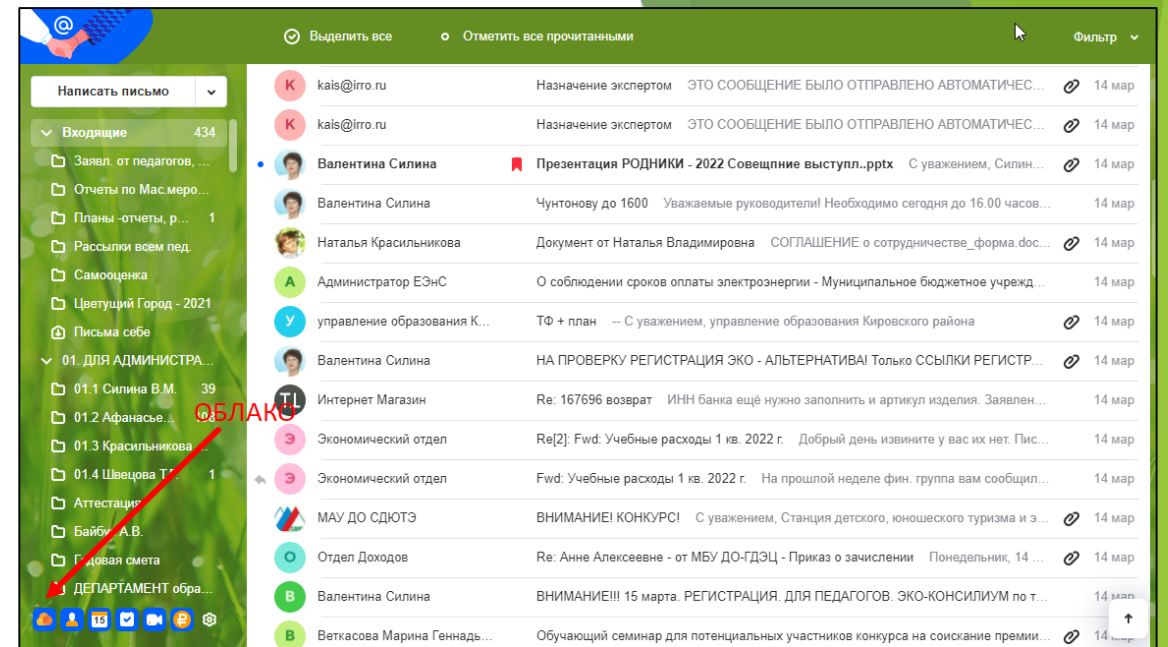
Выделить все
Отметить все прочитанными
Фильтр

Написать письмо
Входящие 434
Заявл. от педагогов, ...
Отчеты по Мас.меро...
Планы -отчеты, р... 1
Рассылки всем пед.
Самооценка
Цветущий Город - 2021
Письма себе
01. ДЛЯ АДМИНИСТРА...
01.1 Силина В.М. 39
01.2 Афанасье...
01.3 Красильникова ...
01.4 Швецова Т... 1
Аттестация
Байбак А.В.
Годовая смета
ДЕПАРТАМЕНТ обра...

ОБЛАКО

15

| | | | |
|---|---|---|---|
| К | kais@irro.ru | Назначение экспертом ЭТО СООБЩЕНИЕ БЫЛО ОТПРАВЛЕНО АВТОМАТИЧЕС... | 14 мар |
| К | kais@irro.ru | Назначение экспертом ЭТО СООБЩЕНИЕ БЫЛО ОТПРАВЛЕНО АВТОМАТИЧЕС... | 14 мар |
| | Валентина Силина | Презентация РОДНИКИ - 2022 Совещпние выступл..pptx С уважением, Силин... | 14 мар |
| | Валентина Силина | Чунтонову до 1600 Уважаемые руководители! Необходимо сегодня до 16.00 часов... | 14 мар |
| | Наталья Красильникова | Документ от Наталья Владимировна СОГЛАШЕНИЕ о сотрудничестве_форма.doc... | 14 мар |
| А | Администратор ЕЭнС | О соблюдении сроков оплаты электроэнергии - Муниципальное бюджетное учрежд... | 14 мар |
| У | управление образования К... | ТФ + план -- С уважением, управление образования Кировского района | 14 мар |
| | Валентина Силина | НА ПРОВЕРКУ РЕГИСТРАЦИЯ ЭКО - АЛЬТЕРНАТИВА! Только ССЫЛКИ РЕГИСТР... | 14 мар |
| TL | Интернет Магазин | Re: 167696 возврат ИНН банка ещё нужно заполнить и артикул изделия. Заявлен... | 14 мар |
| Э | Экономический отдел | Re[2]: Fwd: Учебные расходы 1 кв. 2022 г. Добрый день извините у вас их нет. Пис... | 14 мар |
| Э | Экономический отдел | Fwd: Учебные расходы 1 кв. 2022 г. На прошлой неделе фин. группа вам сообщил... | 14 мар |
| | МАУ ДО СДЮТЭ | ВНИМАНИЕ! КОНКУРС! С уважением, Станция детского, юношеского туризма и э... | 14 мар |
| О | Отдел Доходов | Re: Анне Алексеевне - от МБУ ДО-ГДЭЦ - Приказ о зачислении Понедельник, 14 ... | 14 мар |
| В | Валентина Силина | ВНИМАНИЕ!!! 15 марта. РЕГИСТРАЦИЯ. ДЛЯ ПЕДАГОГОВ. ЭКО-КОНСИЛИУМ по т... | 14 мар |
| В | Веткасова Марина Геннадь... | Обучающий семинар для потенциальных участников конкурса на соискание премии... | 14 мар |